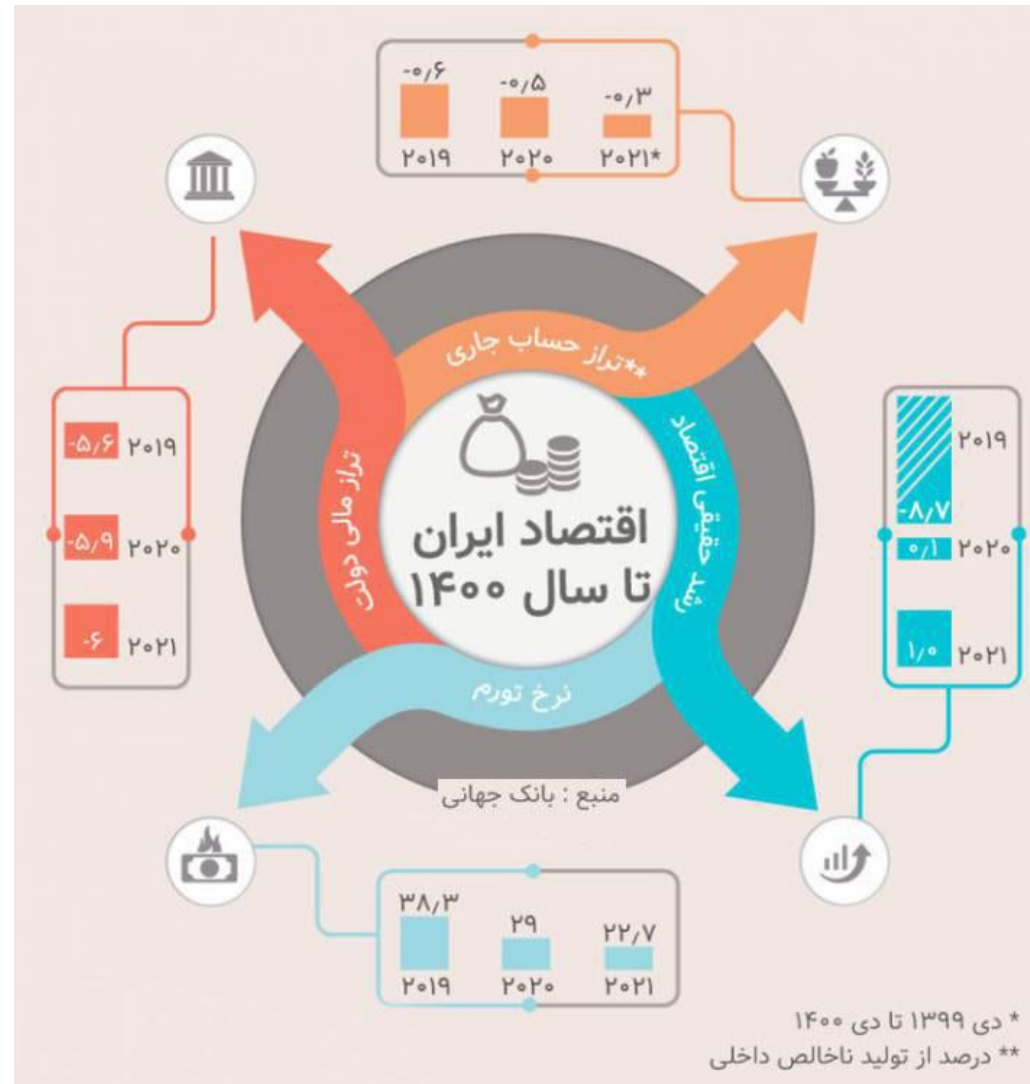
اقتصاد ایران تا سال ۱۴۰۰

تراز حساب جاری**

| -۰/۶ | -۰/۵ | -۰/۳ |
|---|---|---|
| ۲۰۱۹ | ۲۰۲۰ | *۲۰۲۱ |

رشد حقیقی اقتصاد

۲۰۱۹ -۸/۷
۲۰۲۰ ۰/۱
۲۰۲۱ ۱/۰

نرخ تورم

| ۳۸/۳ | ۲۹ | ۲۲/۷ |
|---|---|---|
| ۲۰۱۹ | ۲۰۲۰ | ۲۰۲۱ |

تراز مالی دولت

۲۰۱۹ -۵/۶
۲۰۲۰ -۵/۹
۲۰۲۱ -۶

منبع : بانک جهانی

* دی ۱۳۹۹ تا دی ۱۴۰۰
** درصد از تولید ناخالص داخلی